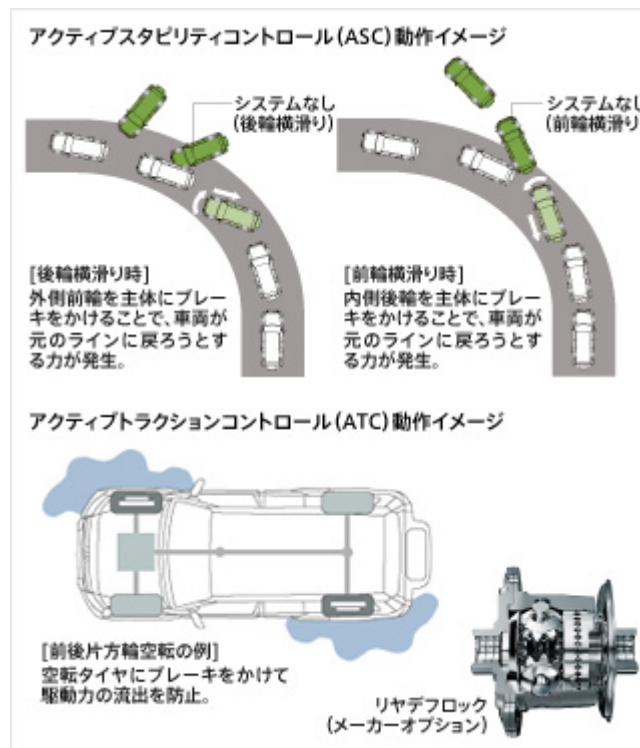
アクティブスタビリティコントロール(ASC)動作イメージ

システムなし
(後輪横滑り)

システムなし
(前輪横滑り)

[後輪横滑り時]
外側前輪を主体にブレーキをかけることで、車両が元のラインに戻ろうとする力が発生。

[前輪横滑り時]
内側後輪を主体にブレーキをかけることで、車両が元のラインに戻ろうとする力が発生。

アクティブトラクションコントロール(ATC)動作イメージ

[前後片方輪空転の例]
空転タイヤにブレーキをかけて駆動力の流出を防止。

リヤデフロック
(メーカーオプション)